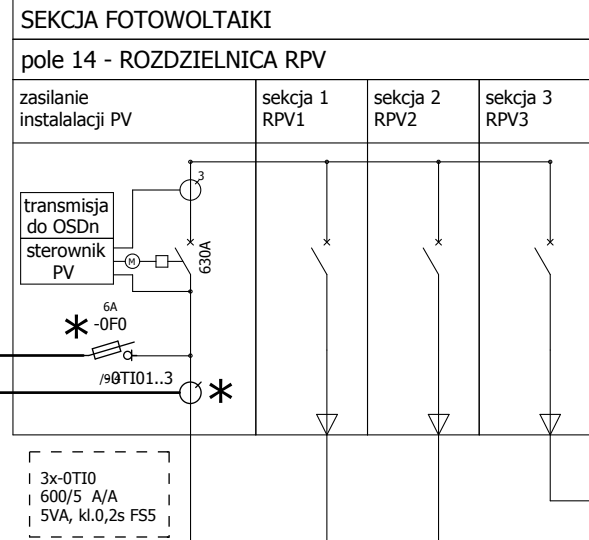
SEKCJA FOTOWOLTAIKI

pole 14 - ROZDZIELNICA RPV

| zasilanie instalalacji PV | sekcja 1 RPV1 | sekcja 2 RPV2 | sekcja 3 RPV3 |
|---|---|---|---|

3

transmisja do OSDn

sterownik PV

M

630A

6A
-0F0

/9
-0TI01..3

3x-0TI0
600/5 A/A
5VA, kl.0,2s FS5